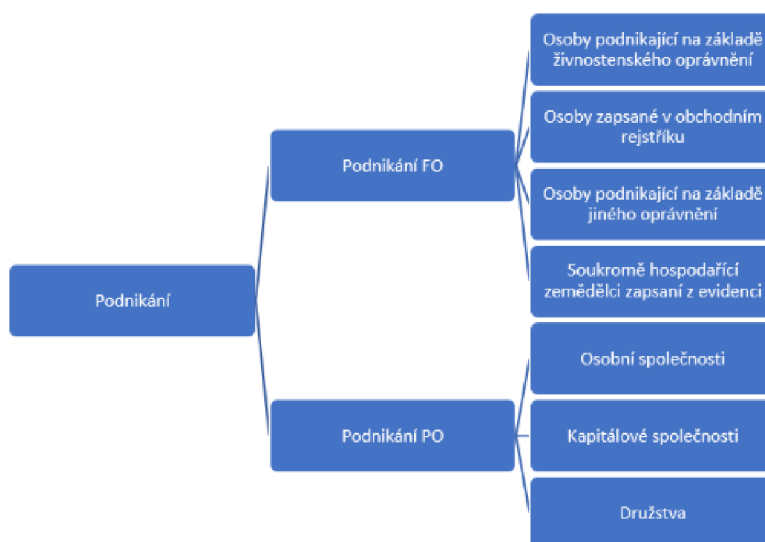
Podnikání

Podnikání FO

Osoby podnikající na základě živnostenského oprávnění

Osoby zapsané v obchodním rejstříku

Osoby podnikající na základě jiného oprávnění

Soukromě hospodařící zemědělci zapsaní z evidenci

Podnikání PO

Osobní společnosti

Kapitálové společnosti

Družstva